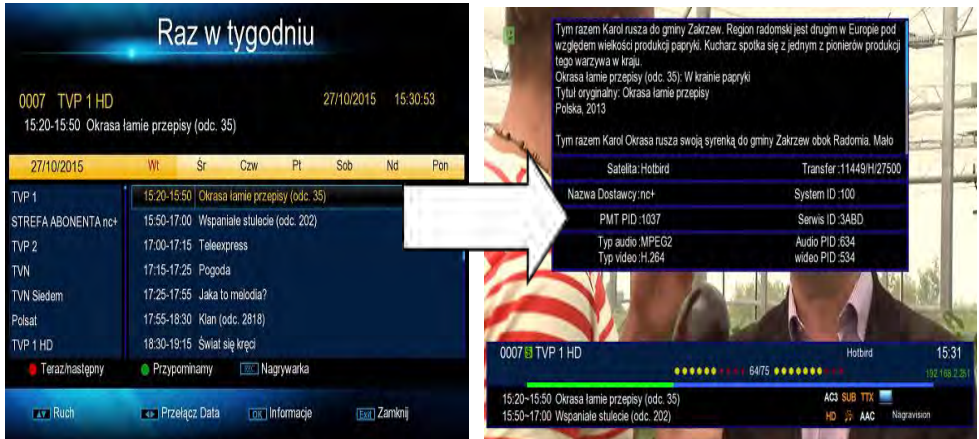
Raz w tygodniu

0007 TVP 1 HD 27/10/2015 15:30:53
15:20-15:50 Okrasa łamie przepisy (odc. 35)

| 27/10/2015 | Wt | Śr | Czw | Pt | Sob | Nd | Pon |
|---|---|---|---|---|---|---|---|

| | |
|---|---|
| TVP 1 | 15:20-15:50 Okrasa łamie przepisy (odc. 35) |
| STREFA ABONENTA nc+ | 15:50-17:00 Wspaniałe stulecie (odc. 202) |
| TVP 2 | 17:00-17:15 Teleexpress |
| TVN | 17:15-17:25 Pogoda |
| TVN Siedem | 17:25-17:55 Jaka to melodia? |
| Polsat | 17:55-18:30 Klan (odc. 2818) |
| TVP 1 HD | 18:30-19:15 Świat się kręci |

Teraz/następny Przypominamy Nagrywarka

Ruch Przełącz Data OK Informacje Exit Zamknij

Tym razem Karol rusza do gminy Zakrzew. Region radomski jest drugim w Europie pod względem wielkości produkcji papryki. Kucharz spotka się z jednym z pionierów produkcji tego warzywa w kraju.
Okrasa łamie przepisy (odc. 35): W krainie papryki
Tytuł oryginalny: Okrasa łamie przepisy
Polska, 2013

Tym razem Karol Okrasa rusza swoją syrenką do gminy Zakrzew obok Radomia. Mało

Satelita:Hotbird Transfer:11449/H/27500
Nazwa Dostawcy:nc+ System ID:100
PMT PID:1037 Serwis ID:3ABD
Typ audio:MPEG2 Audio PID:634
Typ video:H.264 wideo PID:534

0007 S TVP 1 HD Hotbird 15:31
64/75 192.168.2.251
15:20~15:50 Okrasa łamie przepisy (odc. 35) AC3 SUB TTX
15:50~17:00 Wspaniałe stulecie (odc. 202) HD AAC Nagravision